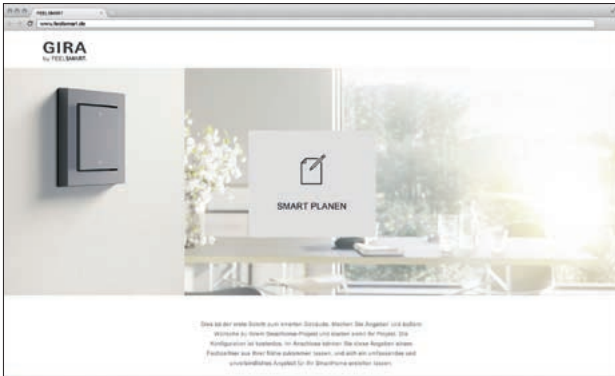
FEELSMART

www.feelsmart.de

GIRA
by FEELSMART.

SMART PLANEN

Das ist der erste Schritt zum smarten Gebäude. Machen Sie Angaben und äußern Wünsche zu Ihrem SmartHome-Projekt und starten somit Ihr Projekt. Die Konfiguration ist kostenlos. Im Anschluss können Sie diese Angaben einem Fachbetrieb aus Ihrer Nähe zukommen lassen, und sich ein umfassendes und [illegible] Angebot für Ihr SmartHome erstellen lassen.